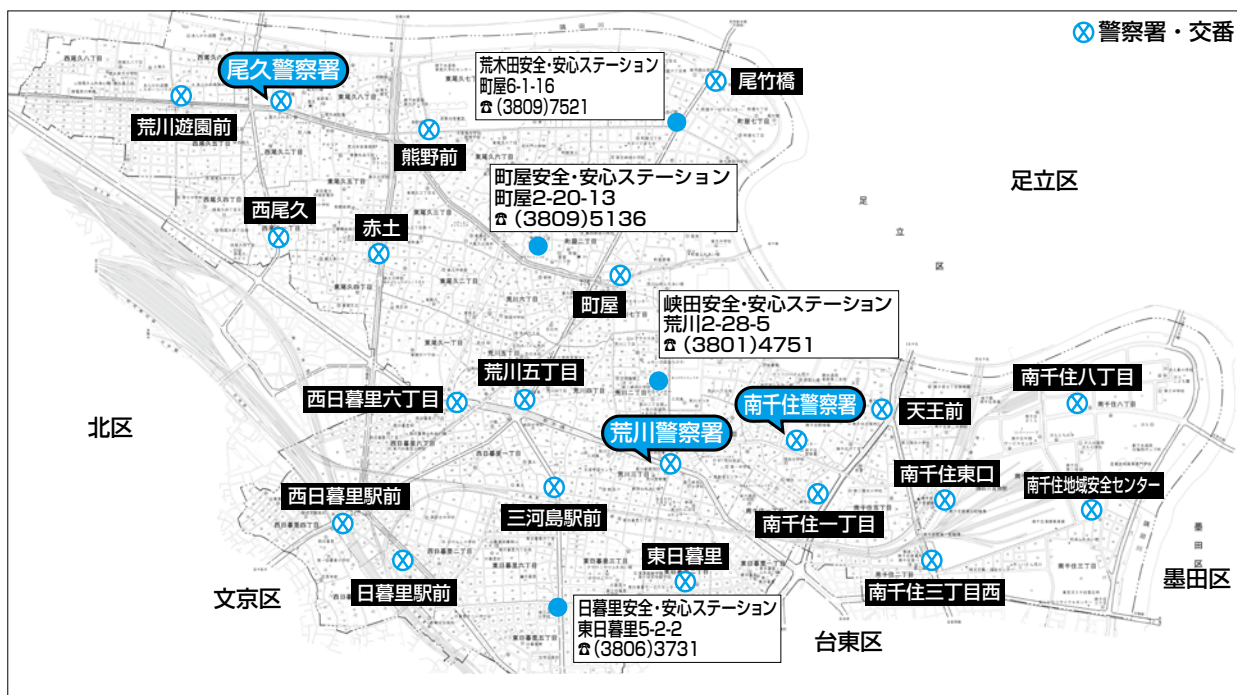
警察署・交番

尾久警察署

荒木田安全・安心ステーション
町屋6-1-16
☎(3809)7521

尾竹橋

荒川遊園前

熊野前

足立区

町屋安全・安心ステーション
町屋2-20-13
☎(3809)5136

西尾久

赤土

町屋

峡田安全・安心ステーション
荒川2-28-5
☎(3801)4751

北区

荒川五丁目

西日暮里六丁目

南千住警察署

天王前

南千住八丁目

荒川警察署

南千住東口

西日暮里駅前

三河島駅前

南千住一丁目

南千住地域安全センター

東日暮里

日暮里駅前

南千住三丁目西

墨田区

文京区

日暮里安全・安心ステーション
東日暮里5-2-2
☎(3806)3731

台東区